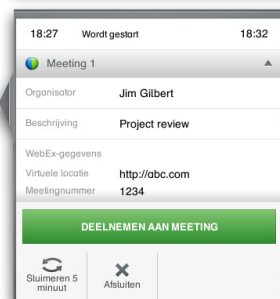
18:27 Wordt gestart 18:32

Meeting 1

Organisator Jim Gilbert

Beschrijving Project review

WebEx-gegevens

Virtuele locatie http://abc.com

Meetingnummer 1234

DEELNEMEN AAN MEETING

Sluimeren 5 minuut

Afsluiten